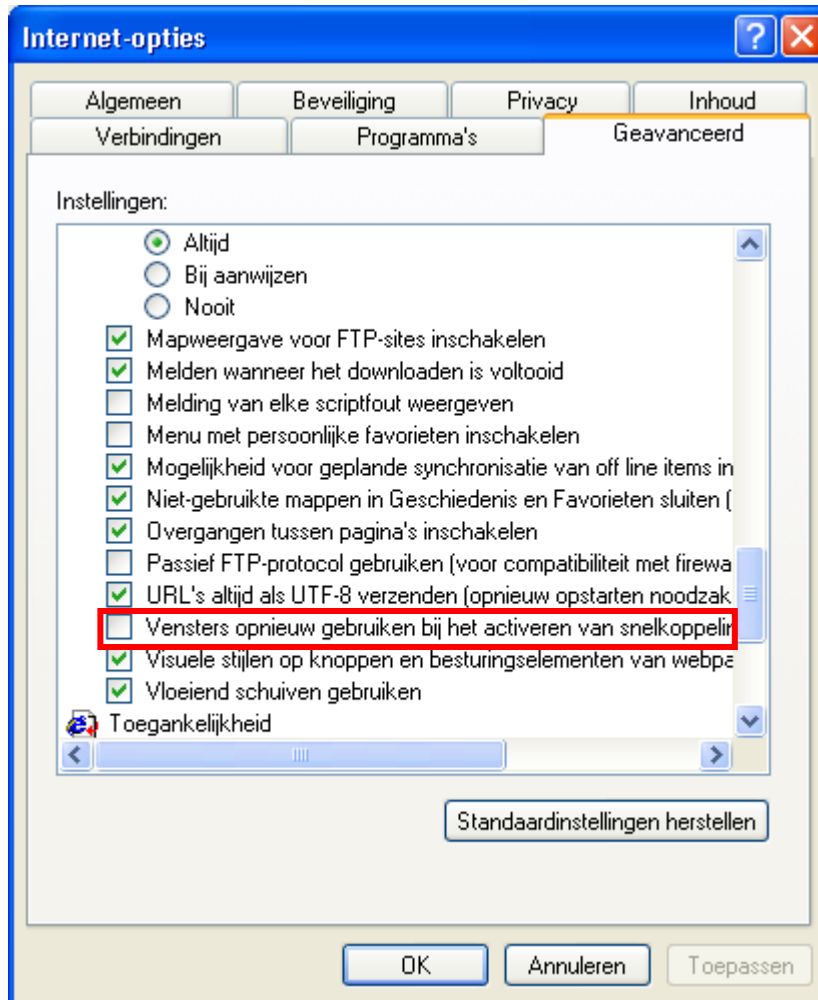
Internet-opties

Algemeen
Beveiliging
Privacy
Inhoud
Verbindingen
Programma's
Geavanceerd

Instellingen:

Altijd
Bij aanwijzen
Nooit
Mapweergave voor FTP-sites inschakelen
Melden wanneer het downloaden is voltooid
Melding van elke scriptfout weergeven
Menu met persoonlijke favorieten inschakelen
Mogelijkheid voor geplande synchronisatie van off line items in
Niet-gebruikte mappen in Geschiedenis en Favorieten sluiten (
Overgangen tussen pagina's inschakelen
Passief FTP-protocol gebruiken (voor compatibiliteit met firewa
URL's altijd als UTF-8 verzenden (opnieuw opstarten noodzak
Vensters opnieuw gebruiken bij het activeren van snelkoppelin
Visuele stijlen op knoppen en besturingselementen van webpa
Vloeiend schuiven gebruiken
Toegankelijkheid

Standaardinstellingen herstellen

OK
Annuleren
Toepassen